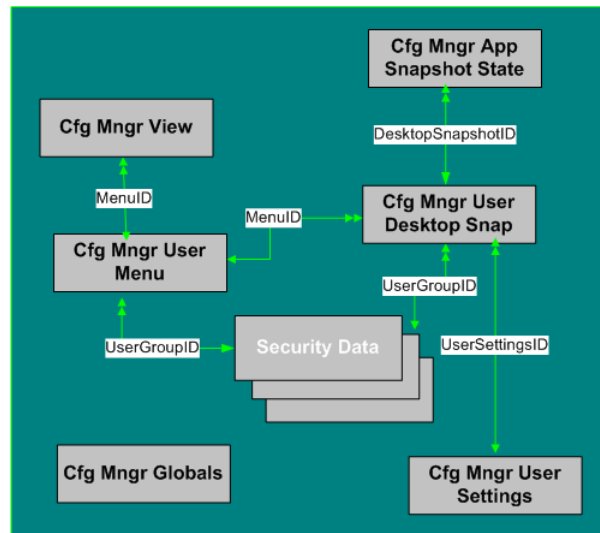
Cfg Mngr App Snapshot State

Cfg Mngr View

DesktopSnapshotID

MenuID

MenuID

Cfg Mngr User Desktop Snap

Cfg Mngr User Menu

UserGroupID

UserGroupID

Security Data

UserSettingsID

Cfg Mngr Globals

Cfg Mngr User Settings